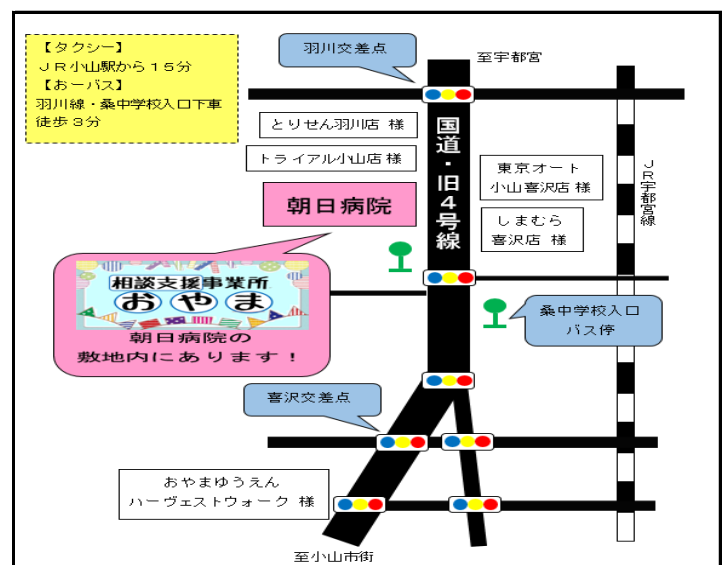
【タクシー】
ＪＲ小山駅から１５分
【おーバス】
羽川線・桑中学校入口下車
徒歩３分

羽川交差点

至宇都宮

とりせん羽川店 様

トライアル小山店 様

国道・旧４号線

東京オート
小山喜沢店 様

ＪＲ宇都宮線

しまむら
喜沢店 様

朝日病院

相談支援事業所
おやま

朝日病院の
敷地内にあります！

桑中学校入口
バス停

喜沢交差点

おやまゆうえん
ハーヴェストウォーク 様

至小山市街